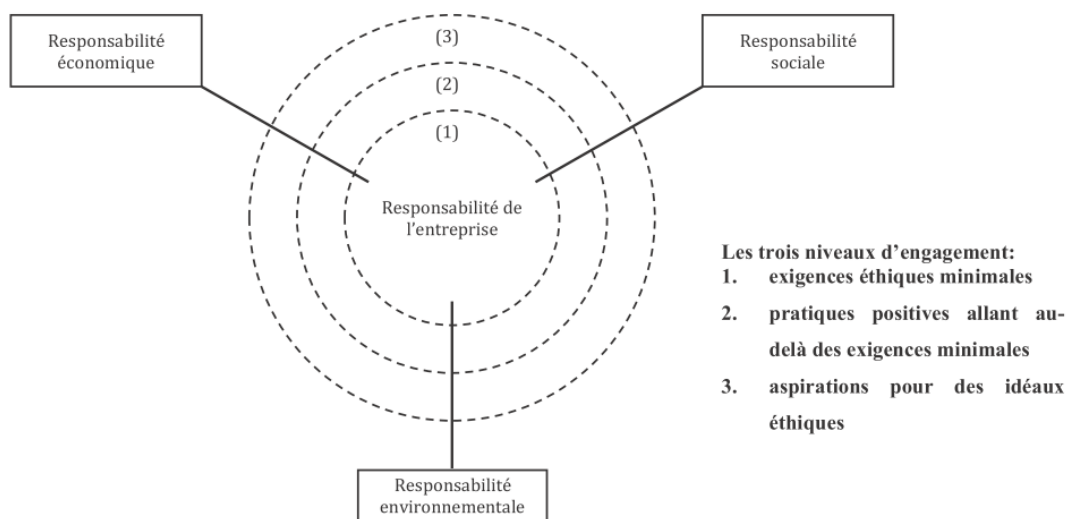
Responsabilité économique

(3)

Responsabilité sociale

(2)

(1)

Responsabilité de l'entreprise

Les trois niveaux d'engagement:
1. exigences éthiques minimales
2. pratiques positives allant au-delà des exigences minimales
3. aspirations pour des idéaux éthiques

Responsabilité environnementale